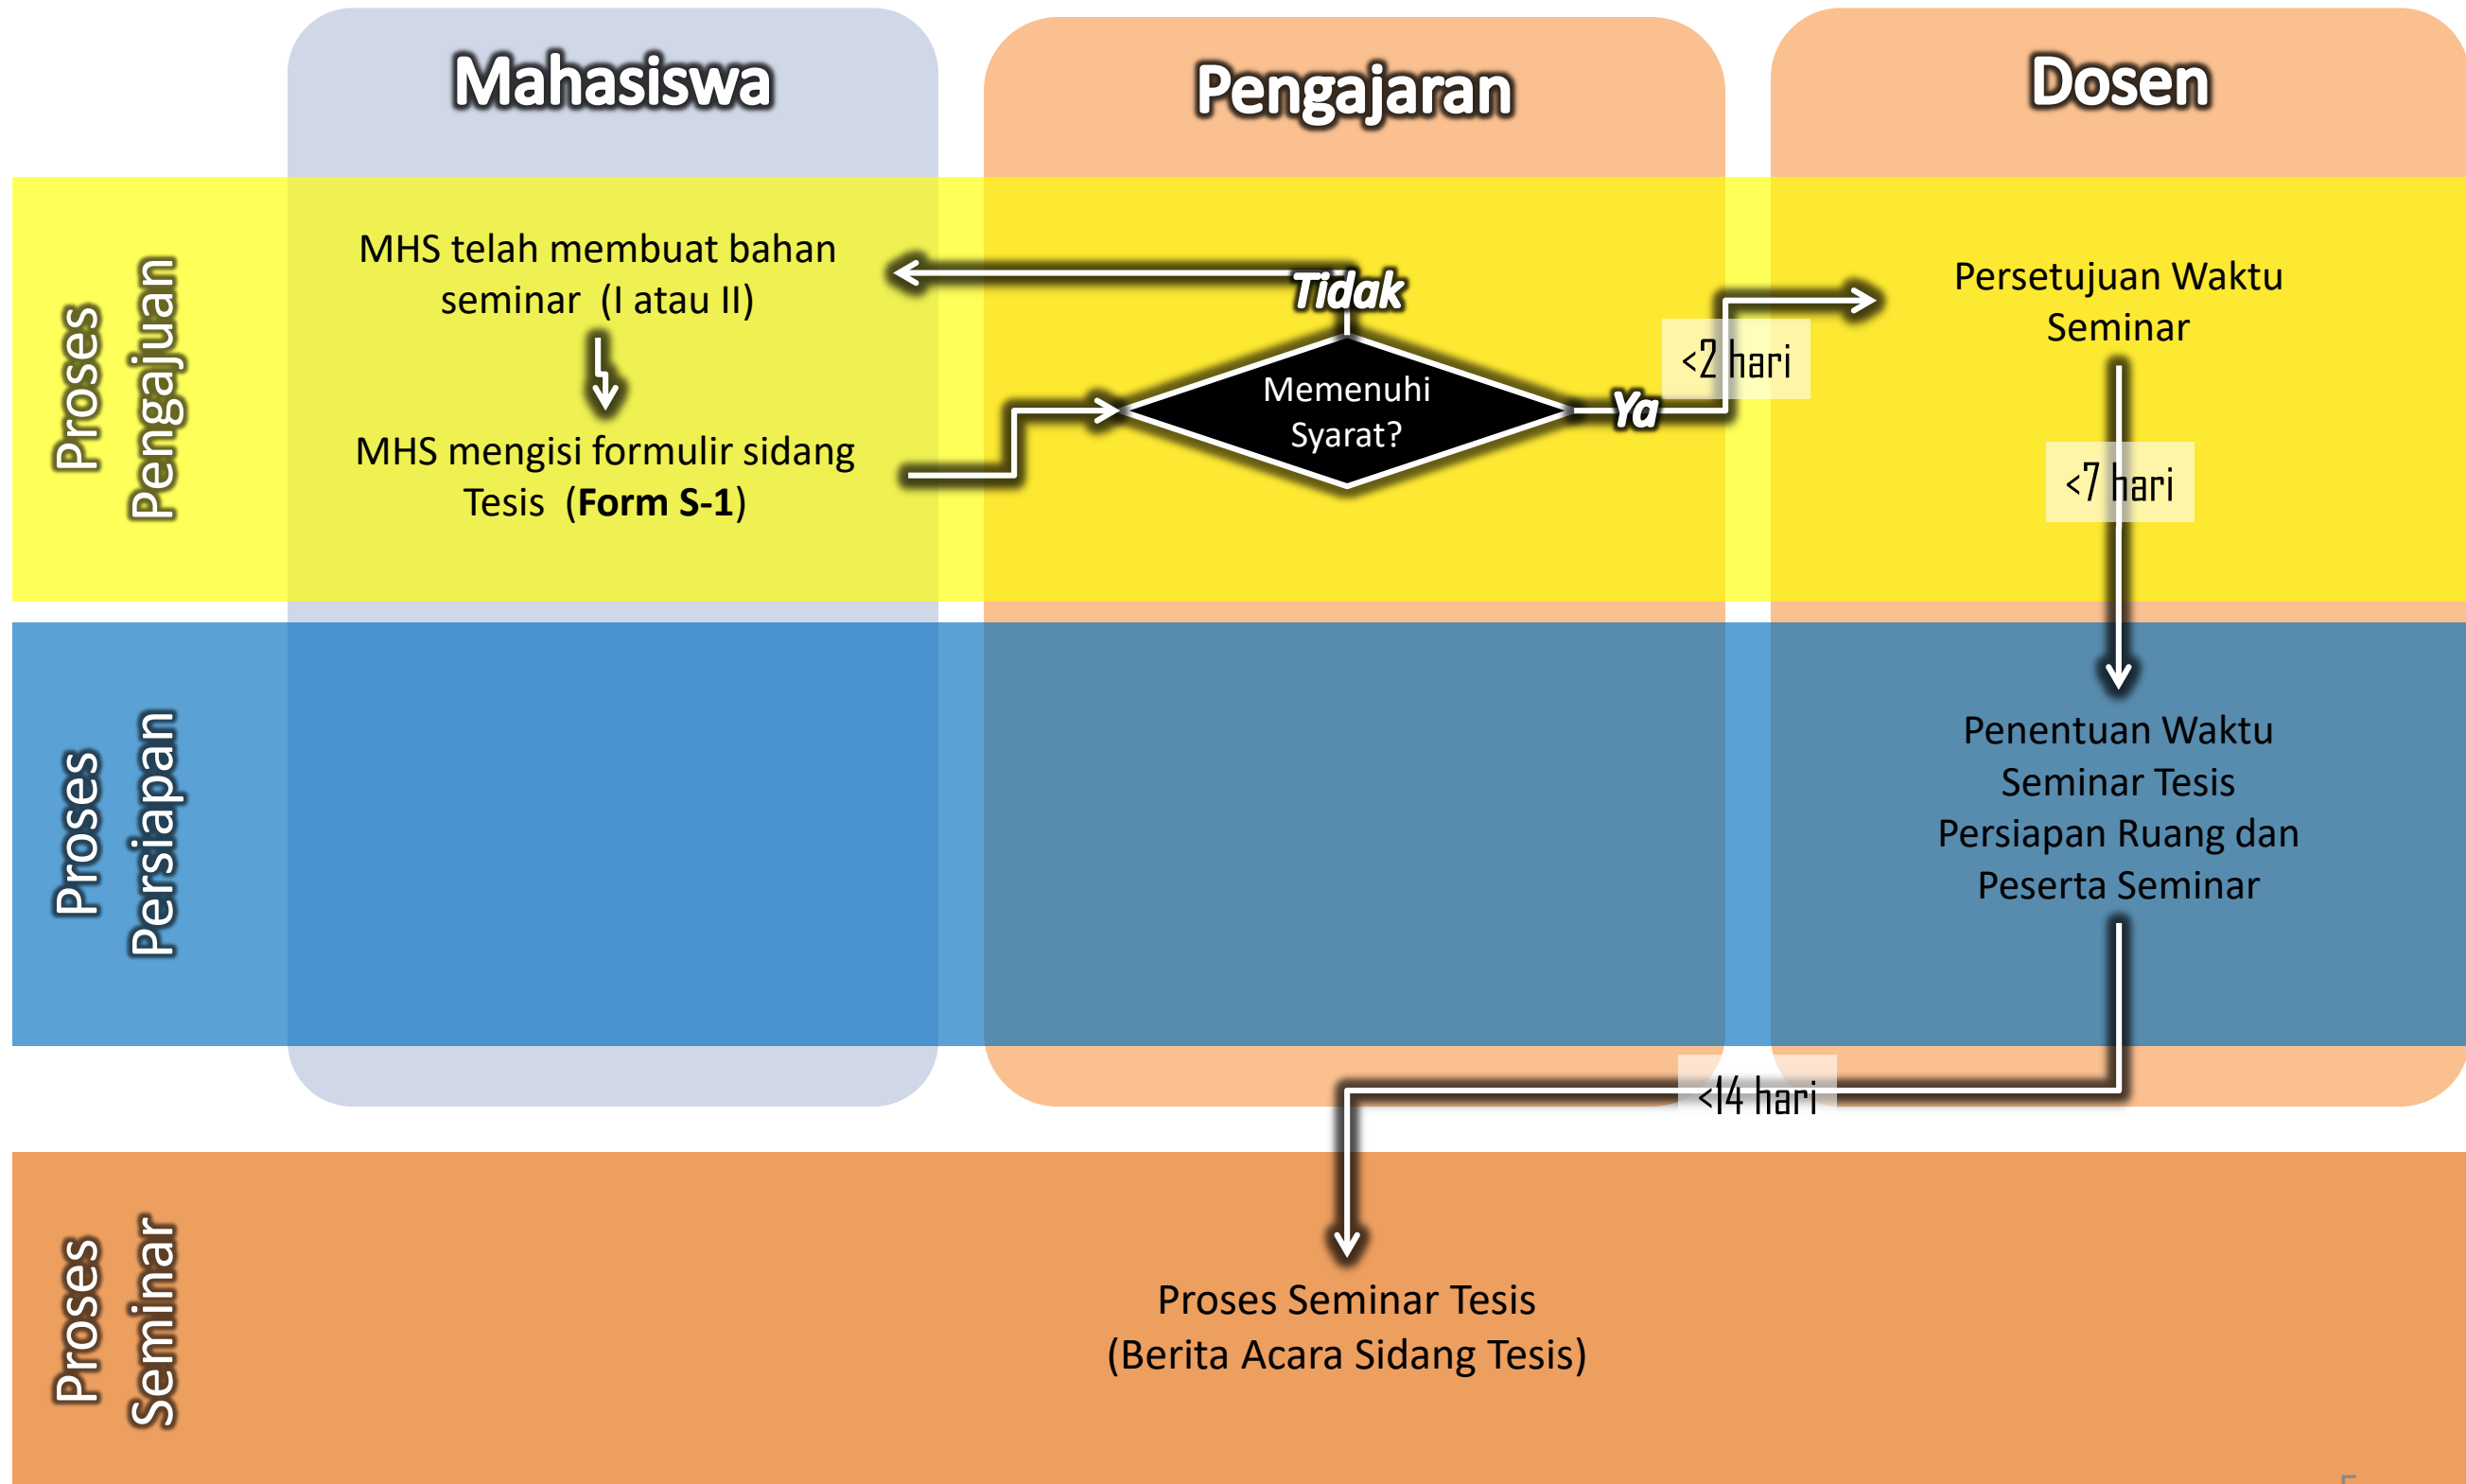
Mahasiswa

Pengajaran

Dosen

Proses Pengajuan

MHS telah membuat bahan seminar (I atau II)

MHS mengisi formulir sidang Tesis (**Form S-1**)

Tidak

Memenuhi Syarat?

Ya

<2 hari

Persetujuan Waktu Seminar

<7 hari

Proses Persiapan

Penentuan Waktu Seminar Tesis Persiapan Ruang dan Peserta Seminar

<14 hari

Proses Seminar

Proses Seminar Tesis (Berita Acara Sidang Tesis)